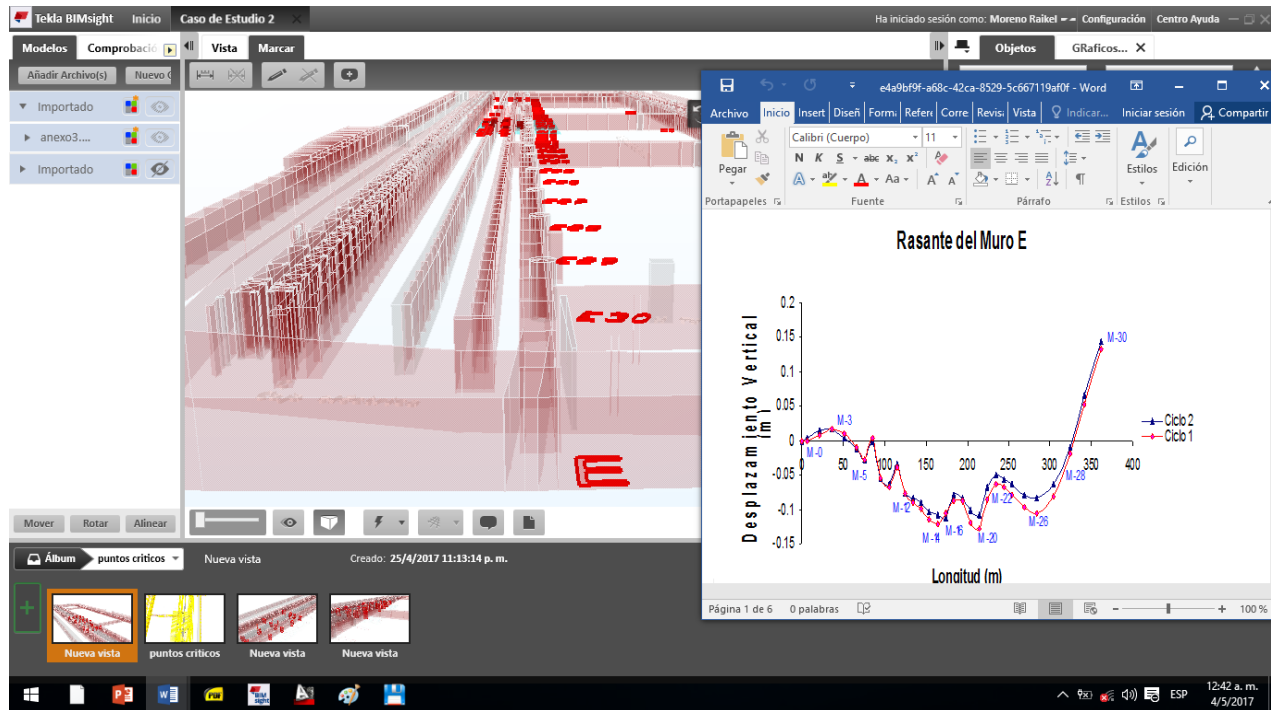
Tekla BIMsight Inicio Caso de Estudio 2
Ha iniciado sesión como: Moreno Raikel Configuración Centro Ayuda
Modelos Comprobació Vista Marcar Objetos GRaficos...
Añadir Archivo(s) Nuevo
Importado
anexo3....
Importado
E-30
E
Mover Rotar Alinear
e4a9bf9f-a68c-42ca-8529-5c667119af0f - Word
Archivo Inicio Insert Diseñ Form Refer Corre Revisi Vista Indicar... Iniciar sesión Compartir
Pegar
Calibri (Cuerpo) 11
N K S abc $x_2$ $x^2$
Aa
Estilos Edición
Portapapeles Fuente Párrafo Estilos
Rasante del Muro E
Desplazamiento Vertical (m)
0.2
0.15
0.1
0.05
0
-0.05
-0.1
-0.15
0 50 100 150 200 250 300 350 400
M-0
M-3
M-5
M-12
M-14
M-16
M-20
M-22
M-26
M-28
M-30
Ciclo 2
Ciclo 1
Longitud (m)
Página 1 de 6 0 palabras 100 %
Álbum puntos críticos Nueva vista Creado: 25/4/2017 11:13:14 p. m.
Nueva vista puntos críticos Nueva vista Nueva vista
ESP 12:42 a. m. 4/5/2017